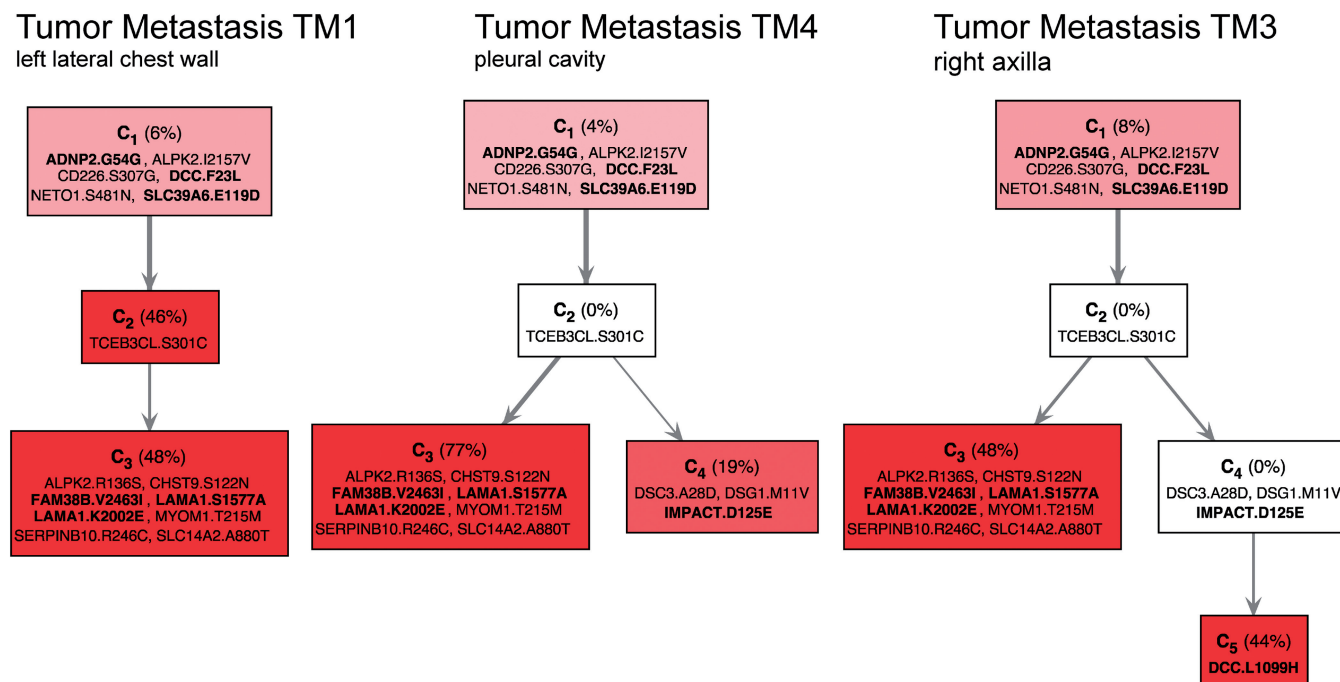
Tumor Metastasis TM1
left lateral chest wall

$C_1$ (6%)
ADNP2.G54G , ALPK2.I2157V
CD226.S307G, DCC.F23L
NETO1.S481N, SLC39A6.E119D

$C_2$ (46%)
TCEB3CL.S301C

$C_3$ (48%)
ALPK2.R136S, CHST9.S122N
FAM38B.V2463I , LAMA1.S1577A
LAMA1.K2002E, MYOM1.T215M
SERPINB10.R246C, SLC14A2.A880T

Tumor Metastasis TM4
pleural cavity

$C_1$ (4%)
ADNP2.G54G , ALPK2.I2157V
CD226.S307G, DCC.F23L
NETO1.S481N, SLC39A6.E119D

$C_2$ (0%)
TCEB3CL.S301C

$C_3$ (77%)
ALPK2.R136S, CHST9.S122N
FAM38B.V2463I , LAMA1.S1577A
LAMA1.K2002E, MYOM1.T215M
SERPINB10.R246C, SLC14A2.A880T

$C_4$ (19%)
DSC3.A28D, DSG1.M11V
IMPACT.D125E

Tumor Metastasis TM3
right axilla

$C_1$ (8%)
ADNP2.G54G , ALPK2.I2157V
CD226.S307G, DCC.F23L
NETO1.S481N, SLC39A6.E119D

$C_2$ (0%)
TCEB3CL.S301C

$C_3$ (48%)
ALPK2.R136S, CHST9.S122N
FAM38B.V2463I , LAMA1.S1577A
LAMA1.K2002E, MYOM1.T215M
SERPINB10.R246C, SLC14A2.A880T

$C_4$ (0%)
DSC3.A28D, DSG1.M11V
IMPACT.D125E

$C_5$ (44%)
DCC.L1099H